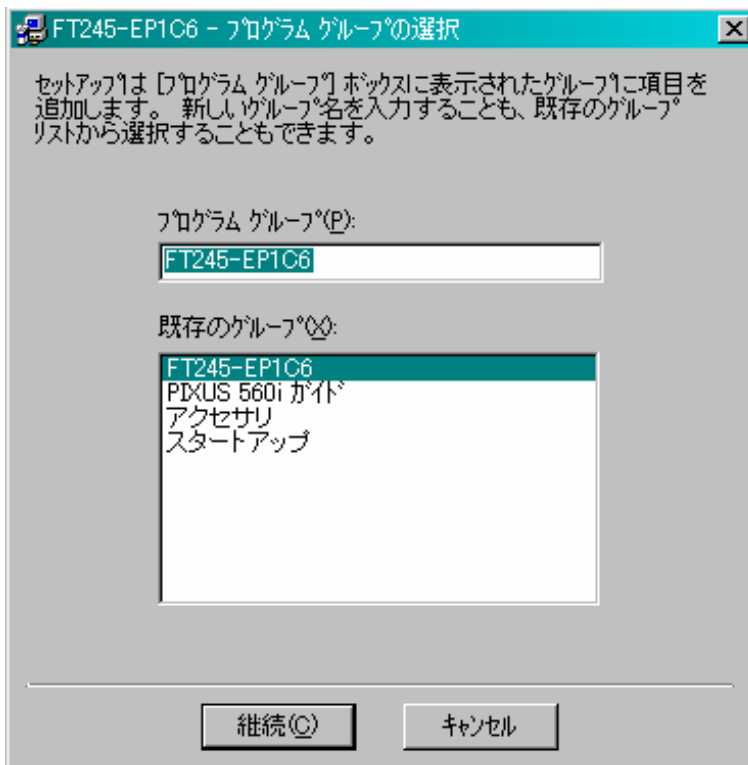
FT245-EP1C6 - プログラム グループの選択

セットアップは [プログラム グループ] ボックスに表示されたグループに項目を追加します。 新しいグループ名を入力することも、既存のグループリストから選択することもできます。

プログラム グループ(P):

FT245-EP1C6

既存のグループ(X):

FT245-EP1C6
PIXUS 560i ガイド
アクセサリ
スタートアップ

継続(C)

キャンセル